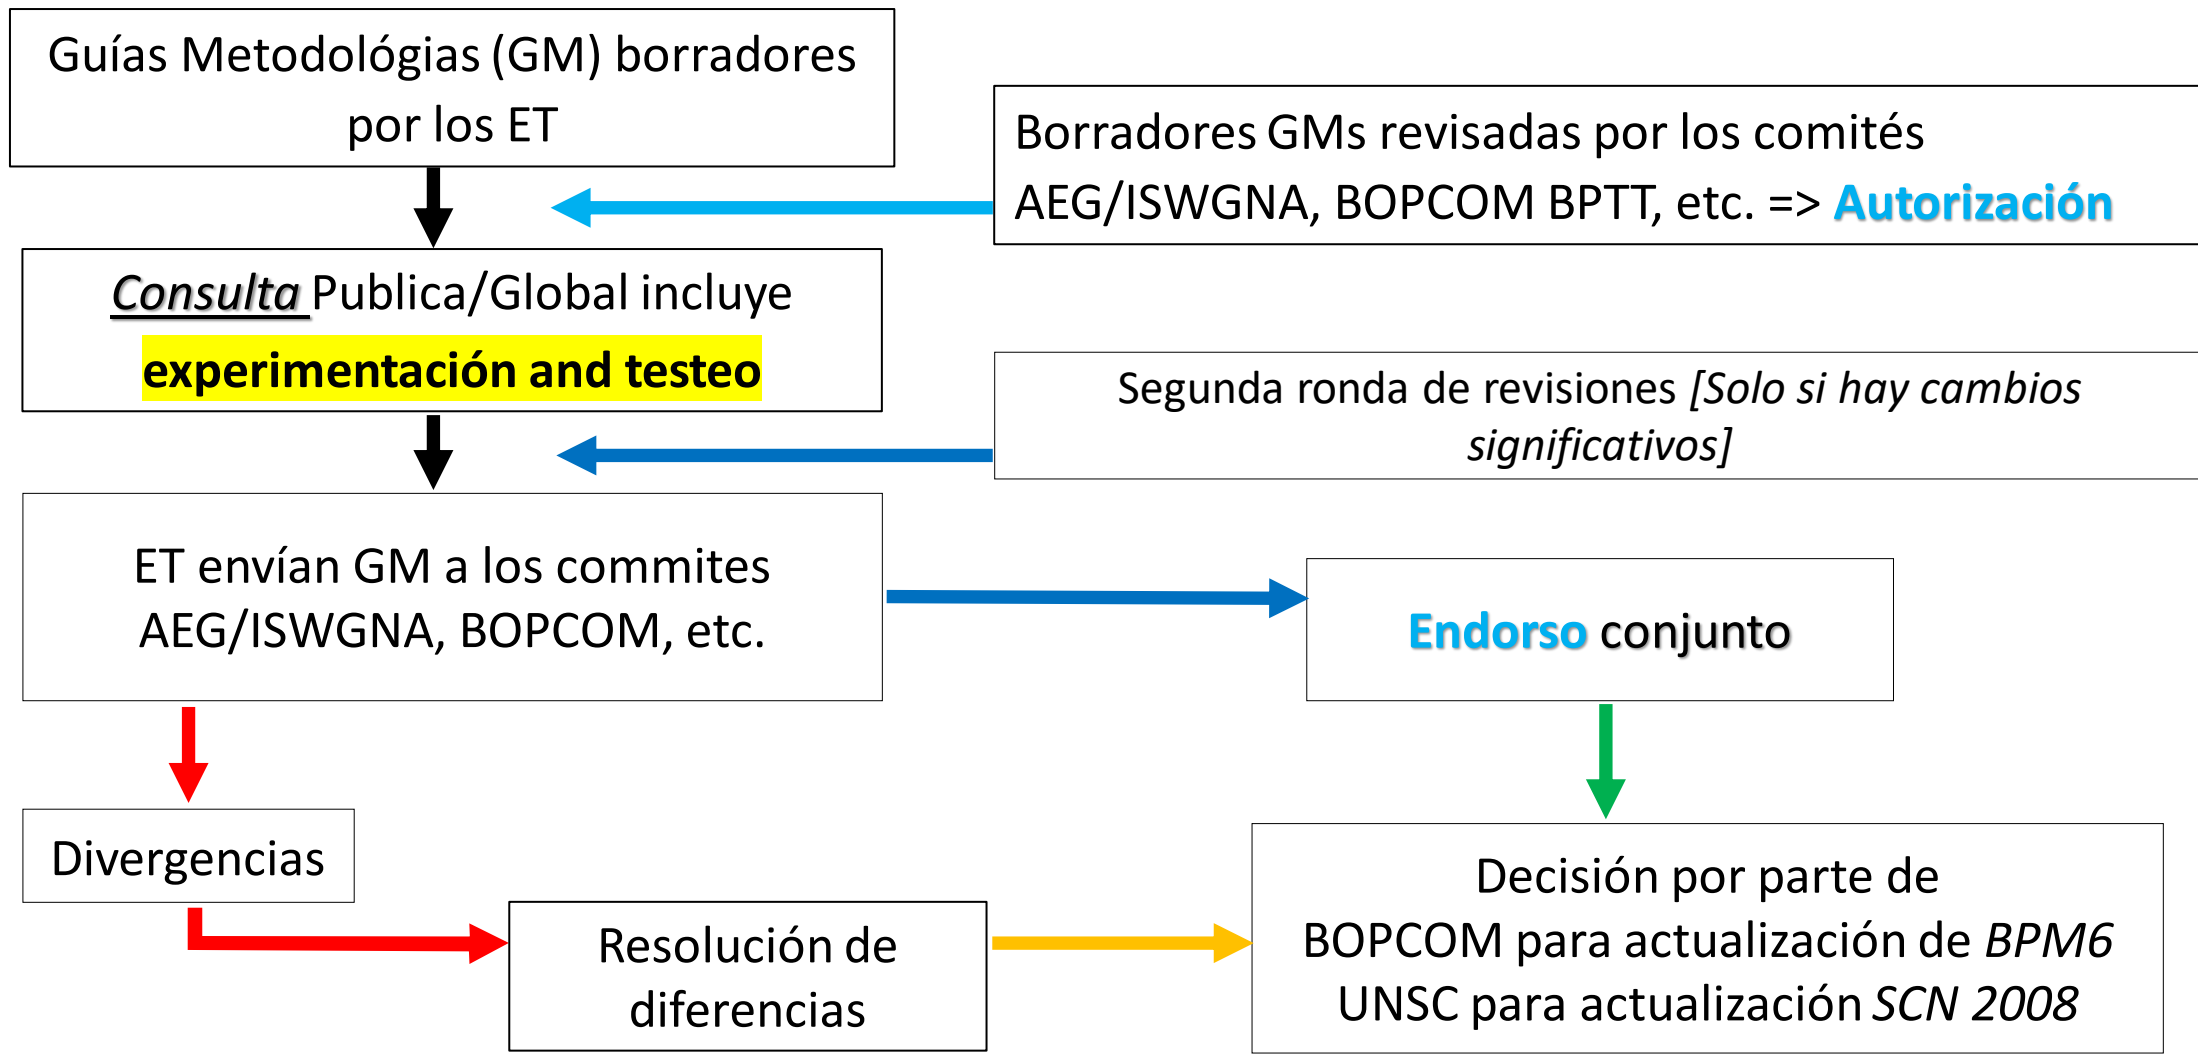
Guías Metodológias (GM) borradores por los ET

Borradores GMs revisadas por los comités AEG/ISWGNA, BOPCOM BPTT, etc. => Autorización

Consulta Publica/Global incluye experimentación and testeo

Segunda ronda de revisiones [Solo si hay cambios significativos]

ET envían GM a los commites AEG/ISWGNA, BOPCOM, etc.

Endorso conjunto

Divergencias

Resolución de diferencias

Decisión por parte de BOPCOM para actualización de BPM6 UNSC para actualización SCN 2008